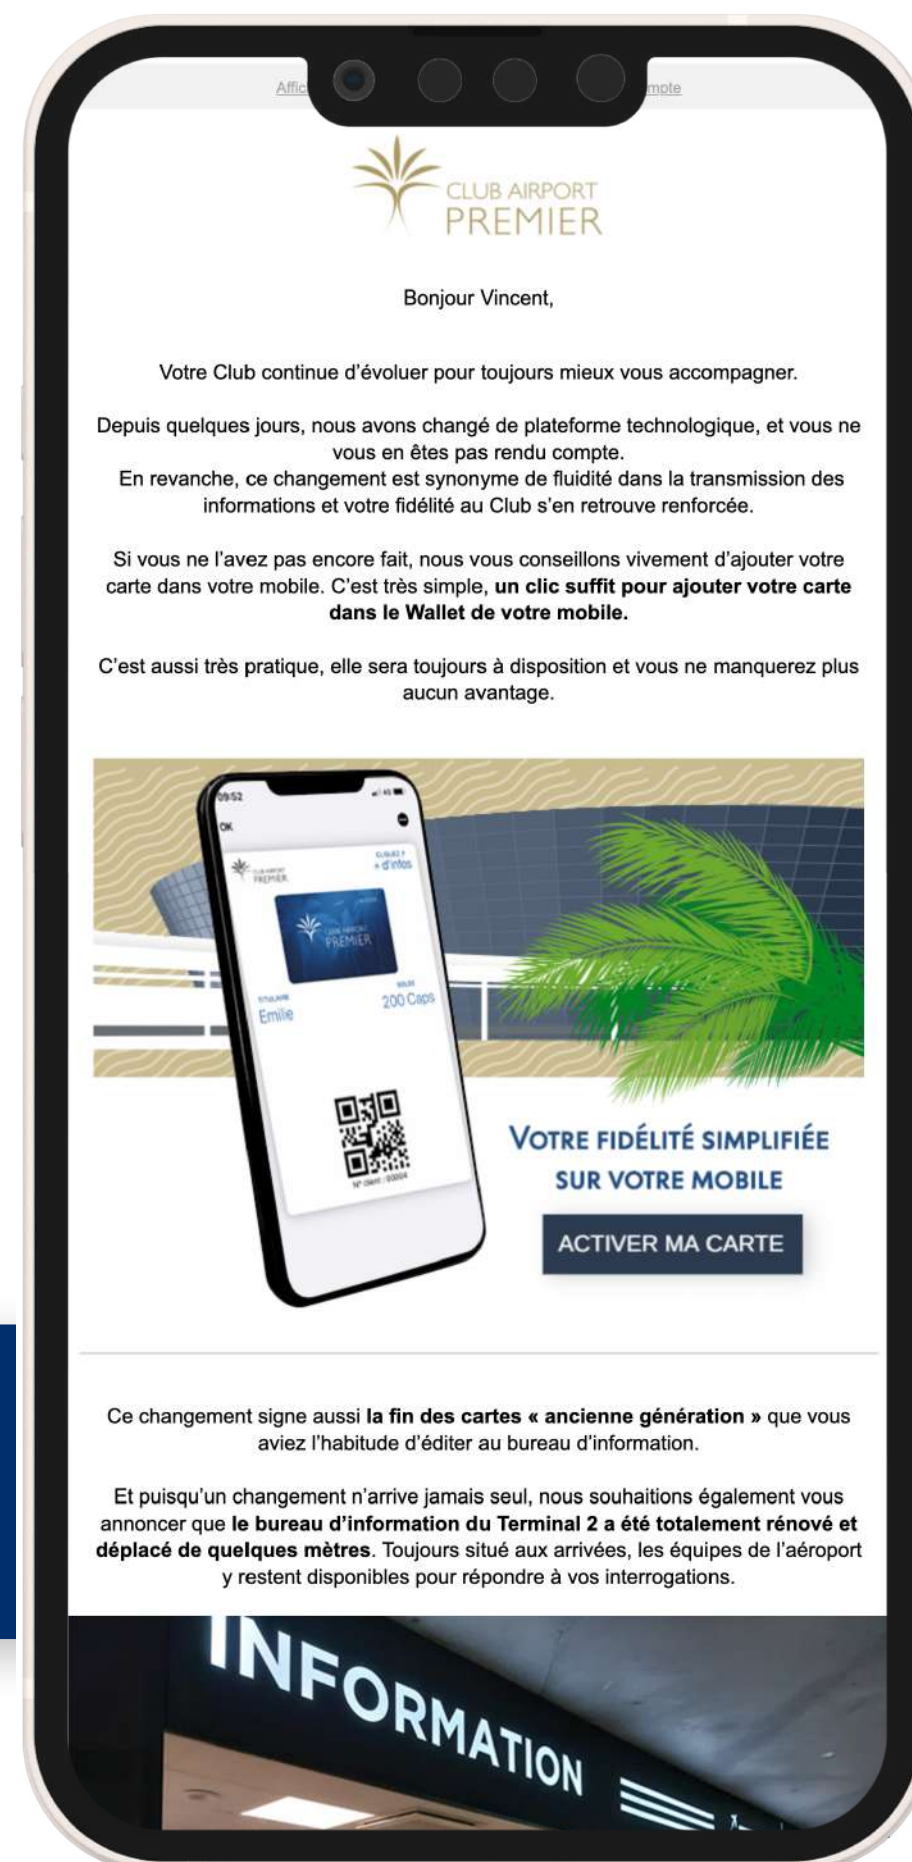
Affic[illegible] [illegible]mpte

CLUB AIRPORT
PREMIER

Bonjour Vincent,

Votre Club continue d'évoluer pour toujours mieux vous accompagner.

Depuis quelques jours, nous avons changé de plateforme technologique, et vous ne vous en êtes pas rendu compte.
En revanche, ce changement est synonyme de fluidité dans la transmission des informations et votre fidélité au Club s'en retrouve renforcée.

Si vous ne l'avez pas encore fait, nous vous conseillons vivement d'ajouter votre carte dans votre mobile. C'est très simple, **un clic suffit pour ajouter votre carte dans le Wallet de votre mobile.**

C'est aussi très pratique, elle sera toujours à disposition et vous ne manquerez plus aucun avantage.

09:52

OK

CLUB AIRPORT PREMIER

CLIQUEZ + d'infos

CLUB AIRPORT PREMIER

TITULAIRE
Emilie

SOLDE
200 Caps

N° client : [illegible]

VOTRE FIDÉLITÉ SIMPLIFIÉE SUR VOTRE MOBILE

ACTIVER MA CARTE

Ce changement signe aussi **la fin des cartes « ancienne génération »** que vous aviez l'habitude d'éditer au bureau d'information.

Et puisqu'un changement n'arrive jamais seul, nous souhaitions également vous annoncer que **le bureau d'information du Terminal 2 a été totalement rénové et déplacé de quelques mètres**. Toujours situé aux arrivées, les équipes de l'aéroport y restent disponibles pour répondre à vos interrogations.

INFORMATION